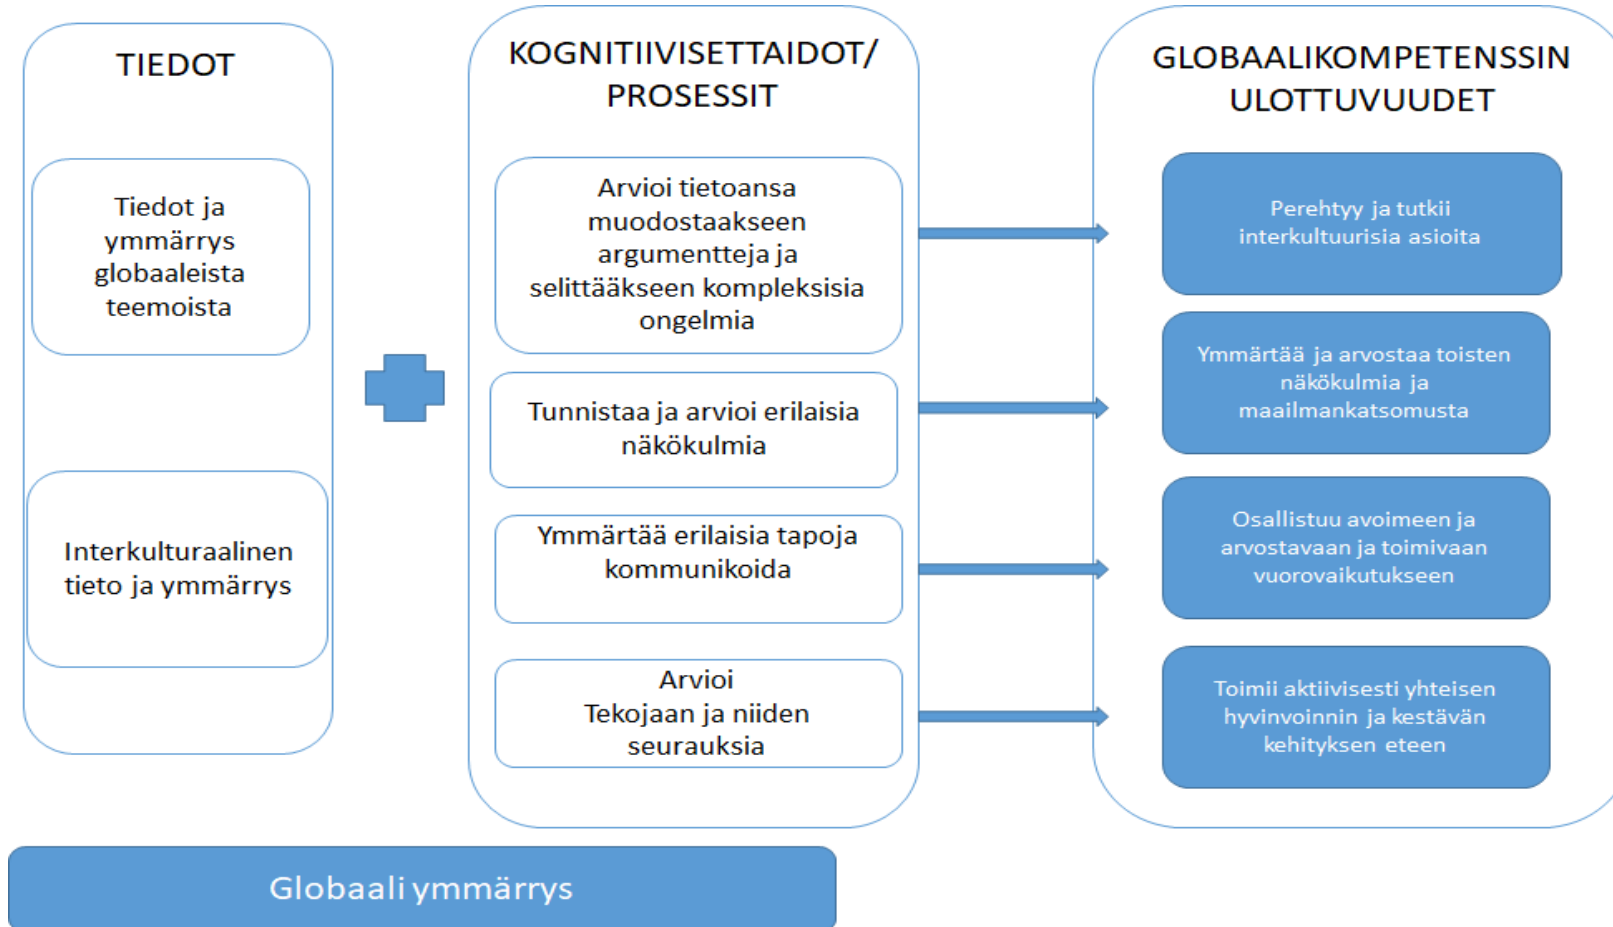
TIEDOT

Tiedot ja ymmärrys globaaleista teemoista

Interkulturaalinen tieto ja ymmärrys

KOGNITIIVISETTAIDOT/ PROSESSIT

Arvioi tietoansa muodostaakseen argumentteja ja selittääkseen kompleksisia ongelmia

Tunnistaa ja arvioi erilaisia näkökulmia

Ymmärtää erilaisia tapoja kommunikoida

Arvioi Tekojaan ja niiden seurauksia

GLOBAALIKOMPETENSSIN ULOTTUVUUDET

Perehtyy ja tutkii interkultuurisia asioita

Ymmärtää ja arvostaa toisten näkökulmia ja maailmankatsomusta

Osallistuu avoimeen ja arvostavaan ja toimivaan vuorovaikutukseen

Toimii aktiivisesti yhteisen hyvinvoinnin ja kestävän kehityksen eteen

Globaali ymmärrys